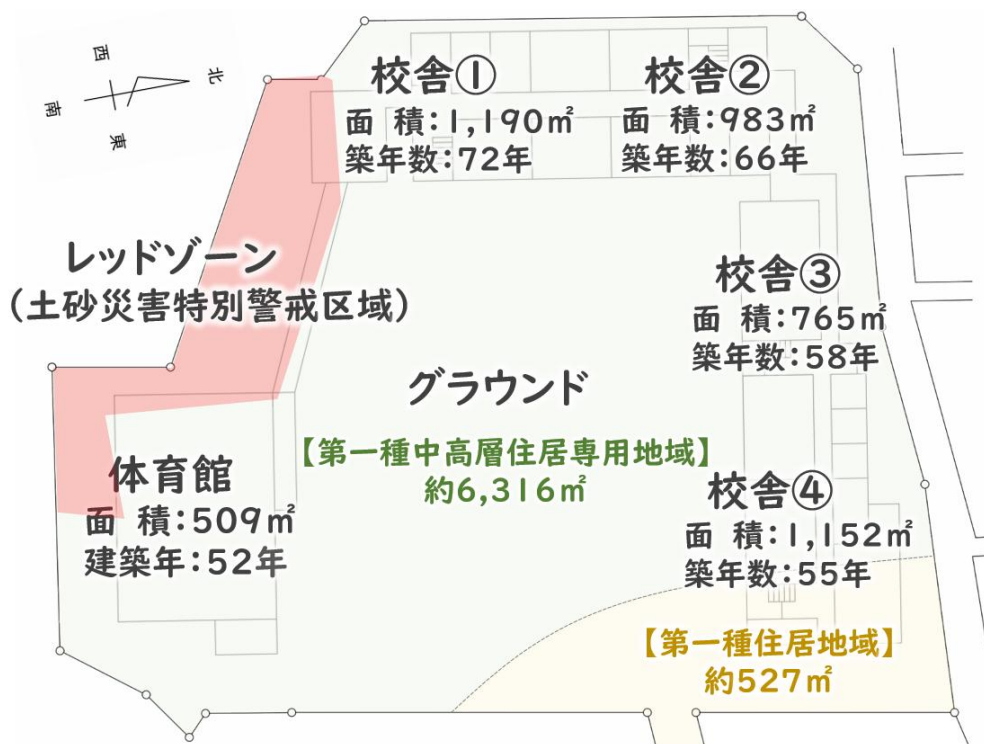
西
北
南
東

校舎①
面 積:1,190㎡
築年数:72年

校舎②
面 積:983㎡
築年数:66年

レッドゾーン
(土砂災害特別警戒区域)

校舎③
面 積:765㎡
築年数:58年

グラウンド
【第一種中高層住居専用地域】
約6,316㎡

体育館
面 積:509㎡
建築年:52年

校舎④
面 積:1,152㎡
築年数:55年

【第一種住居地域】
約527㎡